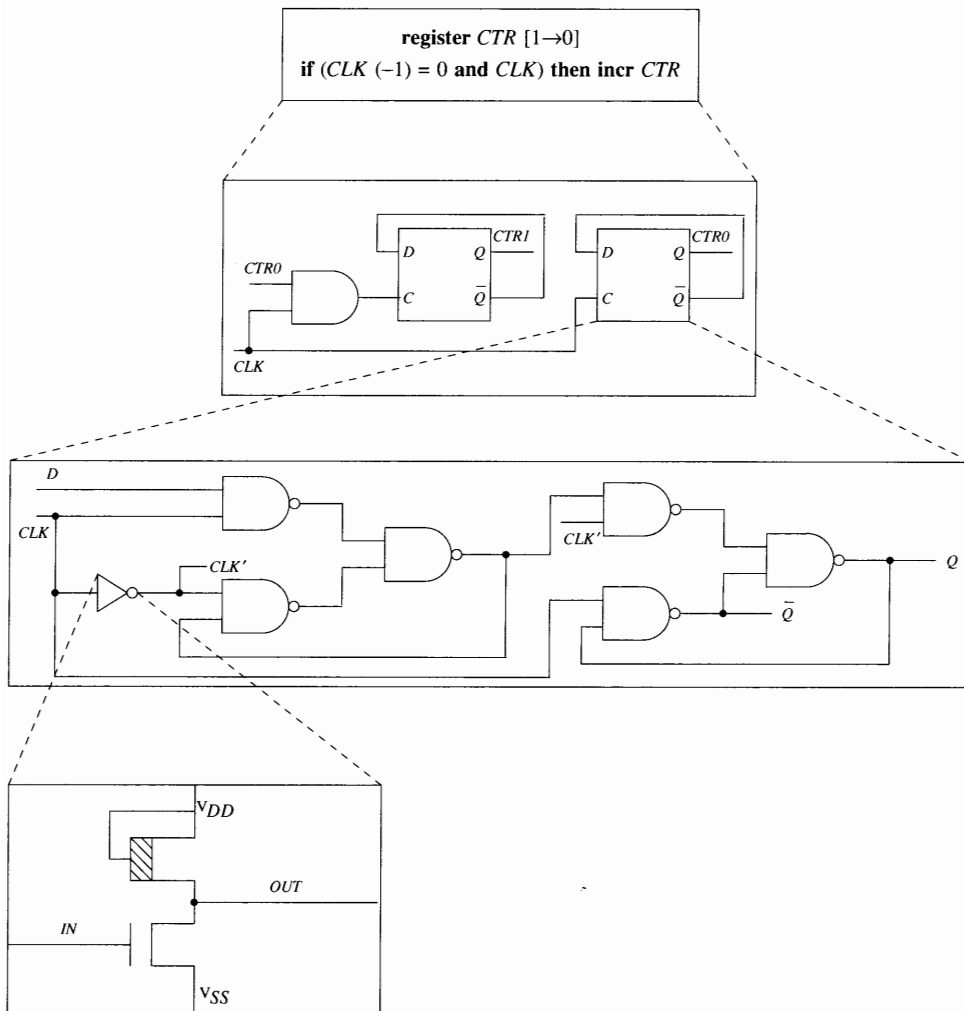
**register** *CTR* [1→0]
**if** (*CLK* (−1) = 0 **and** *CLK*) **then incr** *CTR*

CTR0
D
Q
CTR1
C
$\overline{Q}$
D
Q
CTR0
C
$\overline{Q}$
CLK

D
CLK
CLK'
CLK'
Q
$\overline{Q}$

$V_{DD}$
OUT
IN
$V_{SS}$